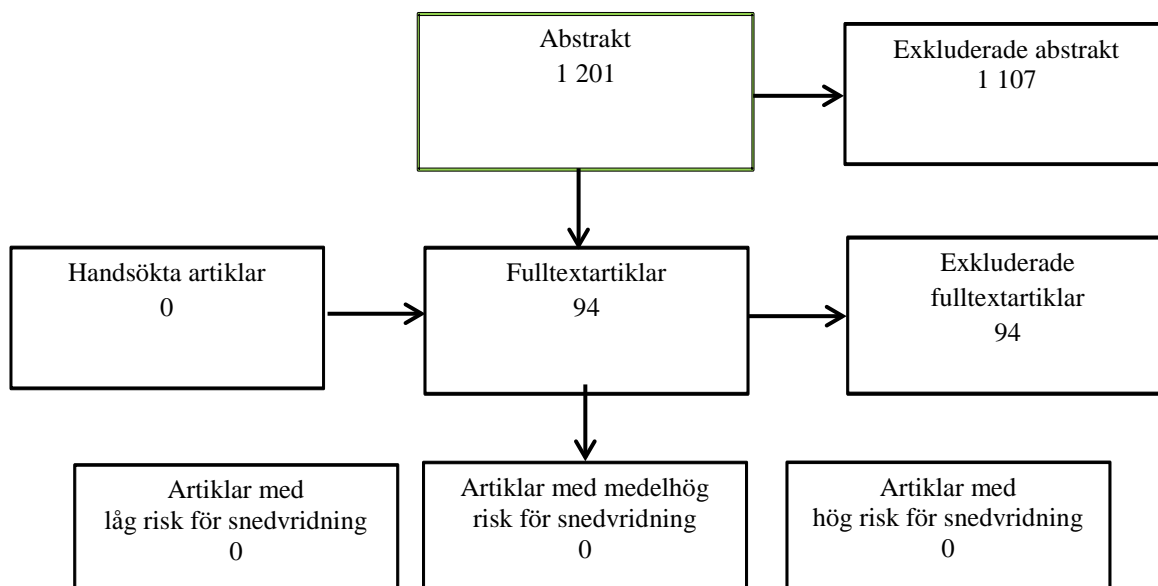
Abstrakt
1 201

Exkluderade abstrakt
1 107

Handsökta artiklar
0

Fulltextartiklar
94

Exkluderade fulltextartiklar
94

Artiklar med låg risk för snedvridning
0

Artiklar med medelhög risk för snedvridning
0

Artiklar med hög risk för snedvridning
0